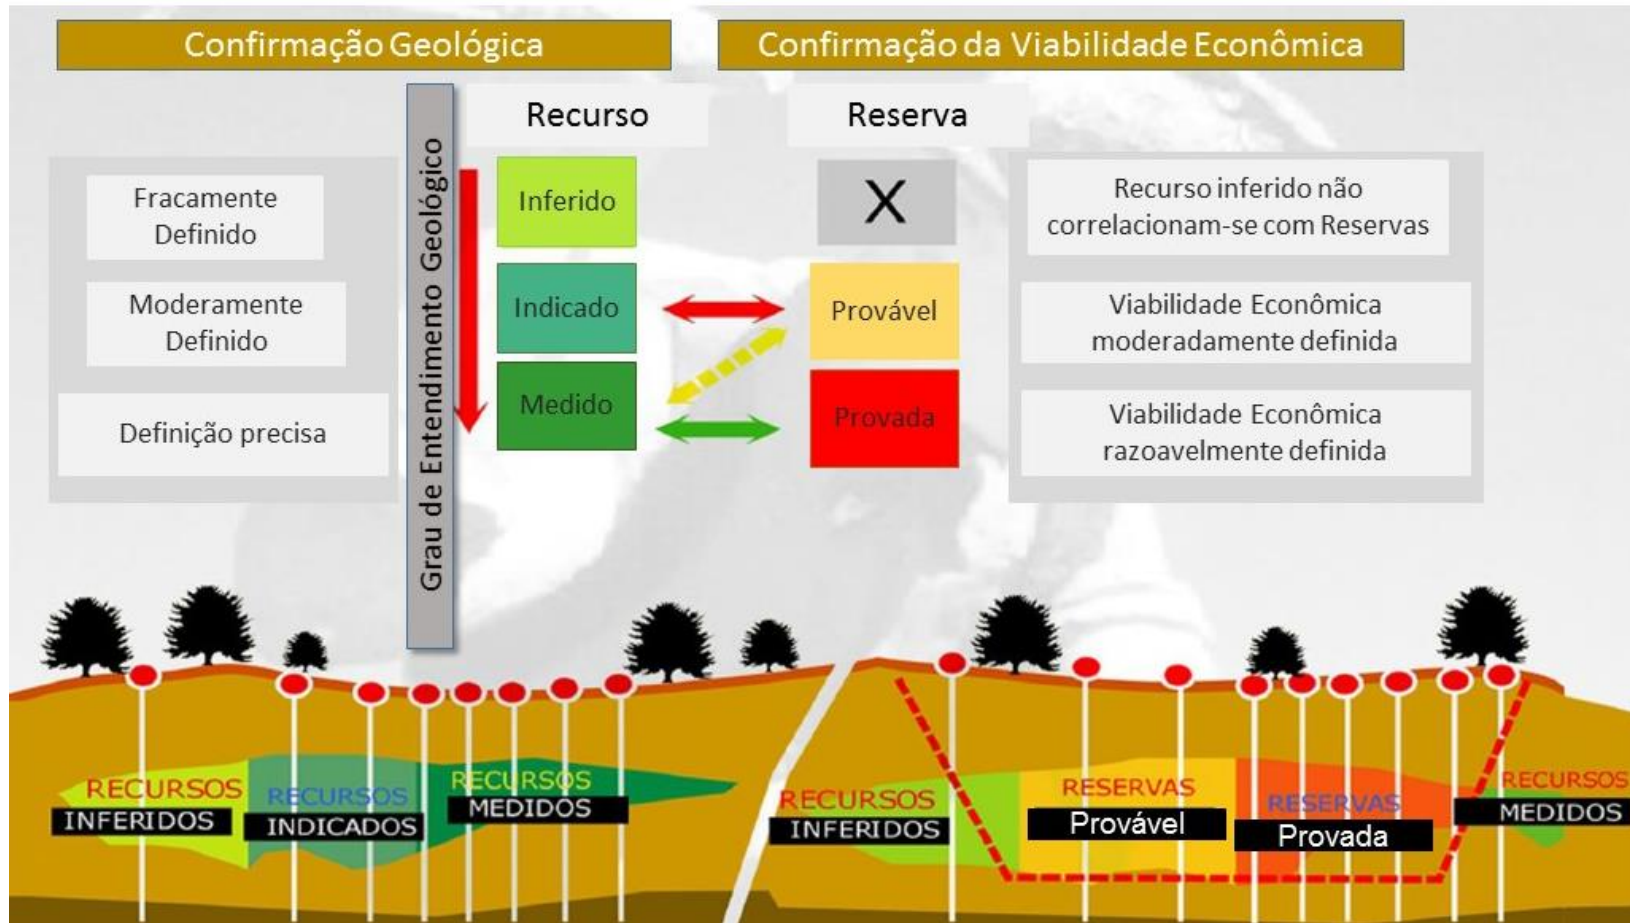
Confirmação Geológica

Confirmação da Viabilidade Econômica

Grau de Entendimento Geológico

Recurso

Reserva

Fracamente Definido

Moderamente Definido

Definição precisa

Inferido

Indicado

Medido

X

Provável

Provada

Recurso inferido não correlacionam-se com Reservas

Viabilidade Econômica moderadamente definida

Viabilidade Econômica razoavelmente definida

RECURSOS INFERIDOS

RECURSOS INDICADOS

RECURSOS MEDIDOS

RECURSOS INFERIDOS

RESERVAS Provável

RESERVAS Provada

RECURSOS MEDIDOS